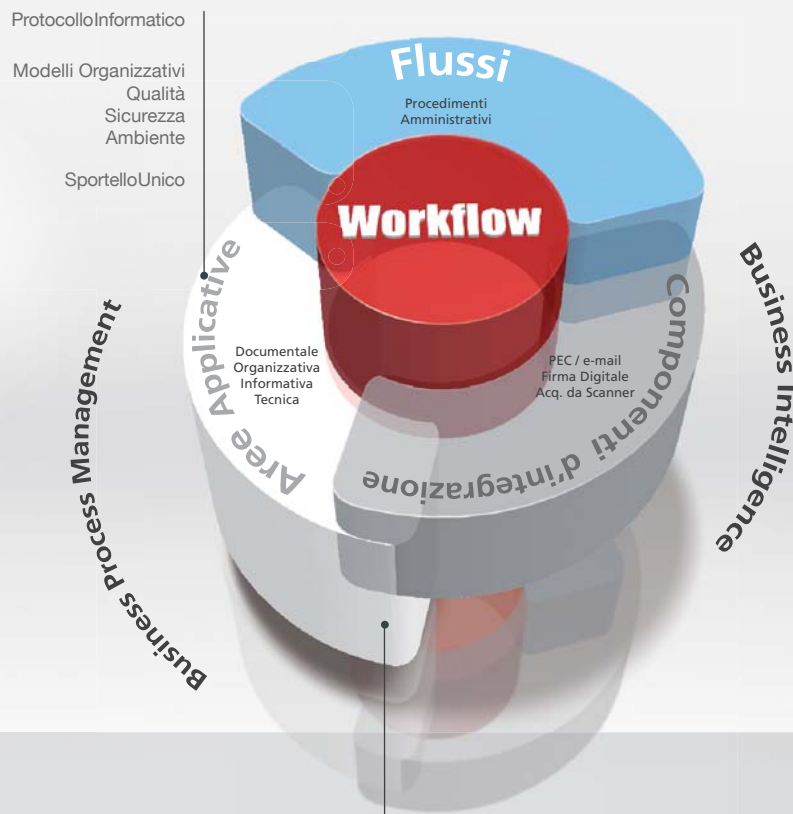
ProtocolloInformatico

Modelli Organizzativi
Qualità
Sicurezza
Ambiente

SportelloUnico

Flussi

Procedimenti
Amministrativi

Workflow

Aree Applicative

Componenti d'integrazione

Documentale
Organizzativa
Informativa
Tecnica

PEC / e-mail
Firma Digitale
Acq. da Scanner

Business Process Management

Business Intelligence